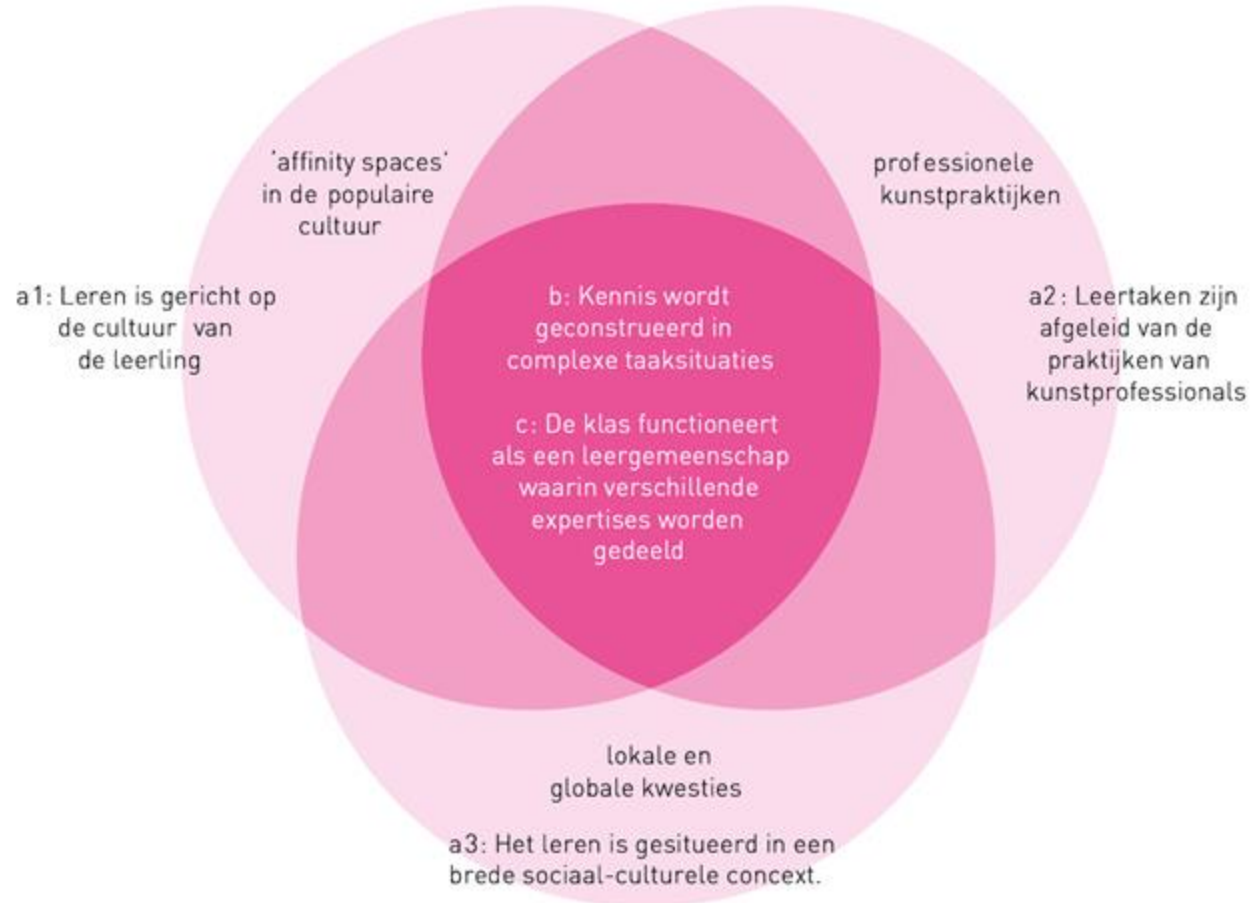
'affinity spaces' in de populaire cultuur

professionele kunstpraktijken

a1: Leren is gericht op de cultuur van de leerling

b: Kennis wordt geconstrueerd in complexe taaksituaties

a2: Leertaken zijn afgeleid van de praktijken van kunstprofessionals

c: De klas functioneert als een leergemeenschap waarin verschillende expertises worden gedeeld

lokale en globale kwesties

a3: Het leren is gesitueerd in een brede sociaal-culturele concext.